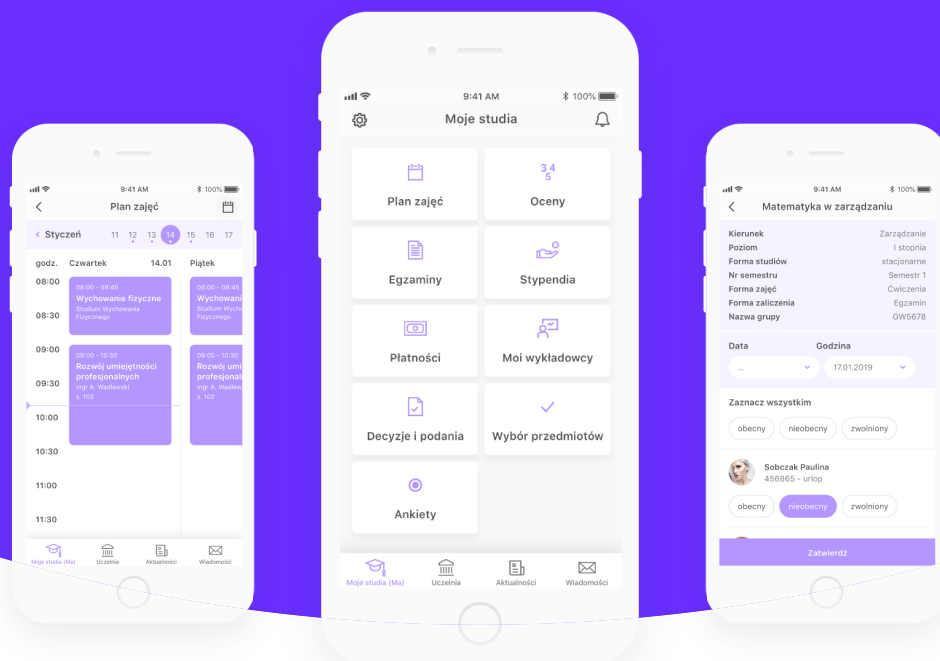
9:41 AM 100%
Plan zajęć
Styczeń 11 12 13 14 15 16 17
godz. Czwartek 14.01 Piątek
08:00
08:30
09:00
09:30
10:00
10:30
11:00
11:30
08:00 - 08:45
Wychowanie fizyczne
Studium Wychowania Fizycznego
09:00 - 10:30
Rozwój umiejętności profesjonalnych
mgr A. Wadlewski
s. 102
08:00 - 08:45
Wychowani
Studium Wych Fizycznego
09:00 - 10:30
Rozwój umiej profesjonaln
mgr A. Wadlewski
s. 102
Moje studia (Ma) Uczelnia Aktualności Wiadomości

9:41 AM 100%
Moje studia
Plan zajęć
Oceny
Egzaminy
Stypendia
Płatności
Moi wykładowcy
Decyzje i podania
Wybór przedmiotów
Ankiety
Moje studia (Ma) Uczelnia Aktualności Wiadomości

9:41 AM 100%
Matematyka w zarządzaniu
| | |
|---|---|
| Kierunek | Zarządzanie |
| Poziom | I stopnia |
| Forma studiów | stacjonarne |
| Nr semestru | Semestr 1 |
| Forma zajęć | Ćwiczenia |
| Forma zaliczenia | Egzamin |
| Nazwa grupy | GW5678 |
Data Godzina
... 17.01.2019
Zaznacz wszystkim
obecny nieobecny zwolniony
Sobczak Paulina
456865 - urlop
obecny nieobecny zwolniony
Zatwierdź